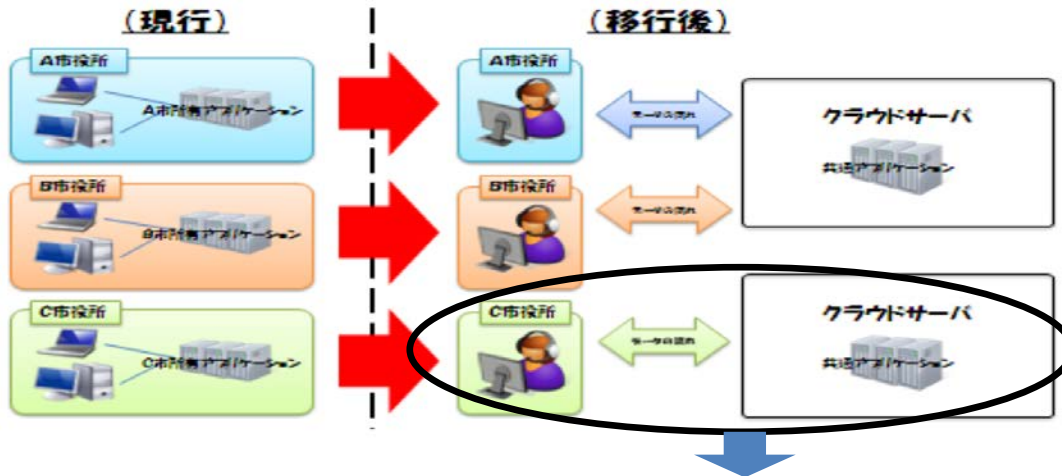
（現行）

A市役所

A市所有アプリケーション

B市役所

B市所有アプリケーション

C市役所

C市所有アプリケーション

（移行後）

A市役所

データの流れ

クラウドサーバ

共通アプリケーション

B市役所

データの流れ

C市役所

データの流れ

クラウドサーバ

共通アプリケーション